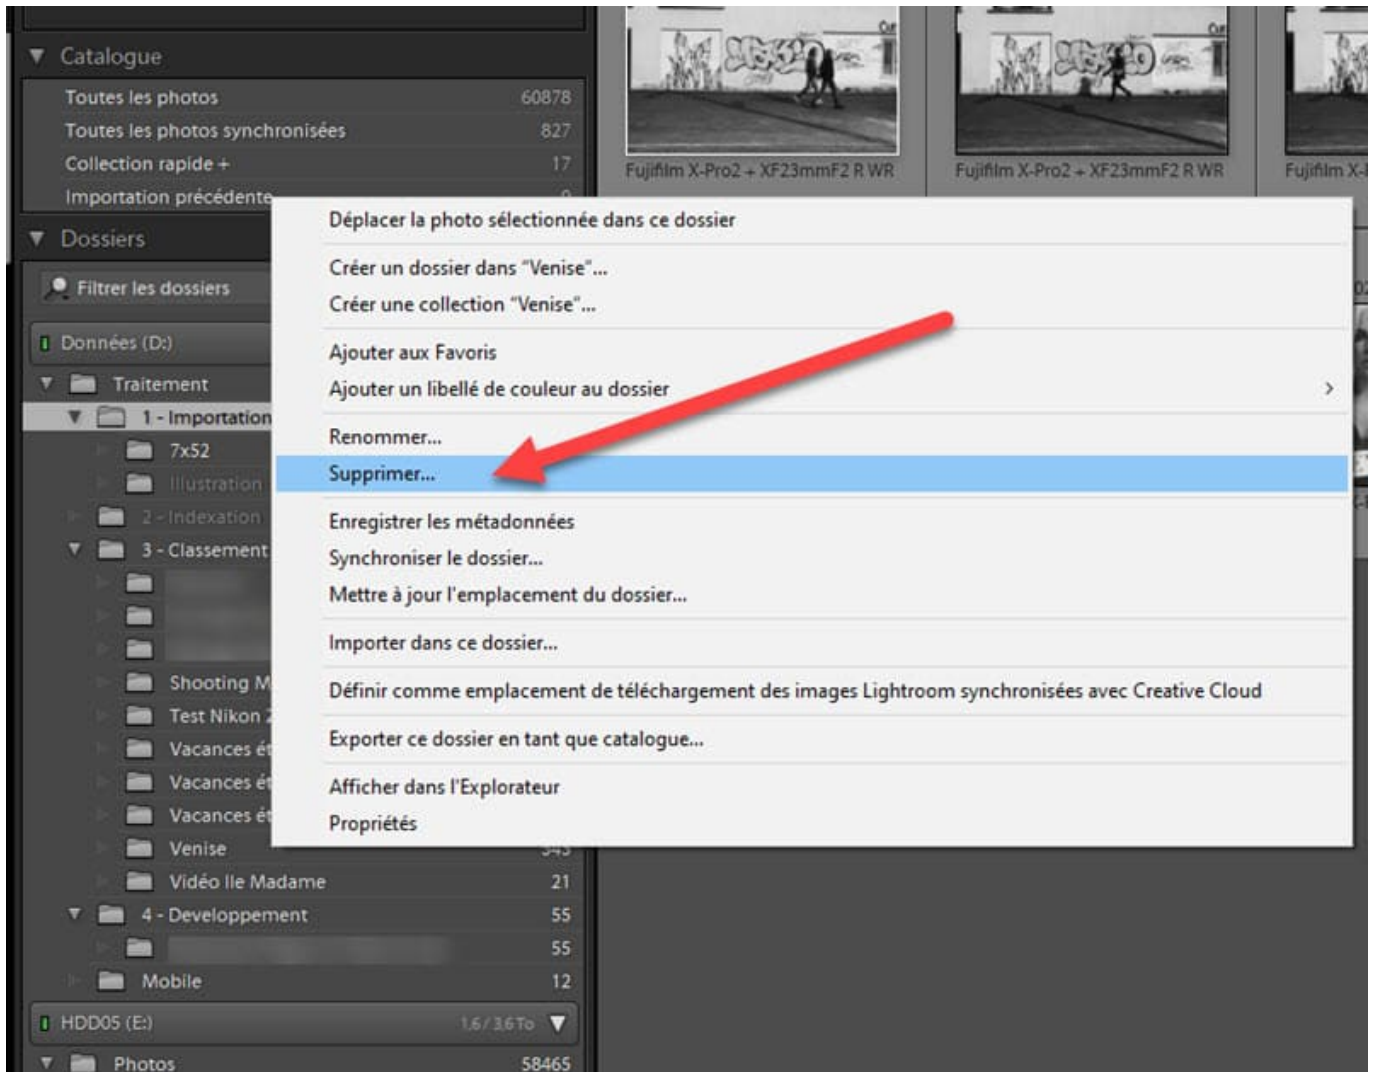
Catalogue
Toutes les photos 60878
Toutes les photos synchronisées 827
Collection rapide + 17
Importation précédente

Dossiers
Filtrer les dossiers
Données (D:)
Traitement
1 - Importation
7x52
Illustration
2 - Indexation
3 - Classement
Shooting M
Test Nikon
Vacances ét
Vacances ét
Vacances ét
Venise
Vidéo Ile Madame 21
4 - Developpement 55
55
Mobile 12
HDD05 (E:) 1.6 / 3.6 To
Photos 58465

Fujifilm X-Pro2 + XF23mmF2 R WR
Fujifilm X-Pro2 + XF23mmF2 R WR
Fujifilm X-

Déplacer la photo sélectionnée dans ce dossier
Créer un dossier dans "Venise"...
Créer une collection "Venise"...
Ajouter aux Favoris
Ajouter un libellé de couleur au dossier
Renommer...
Supprimer...
Enregistrer les métadonnées
Synchroniser le dossier...
Mettre à jour l'emplacement du dossier...
Importer dans ce dossier...
Définir comme emplacement de téléchargement des images Lightroom synchronisées avec Creative Cloud
Exporter ce dossier en tant que catalogue...
Afficher dans l'Explorateur
Propriétés